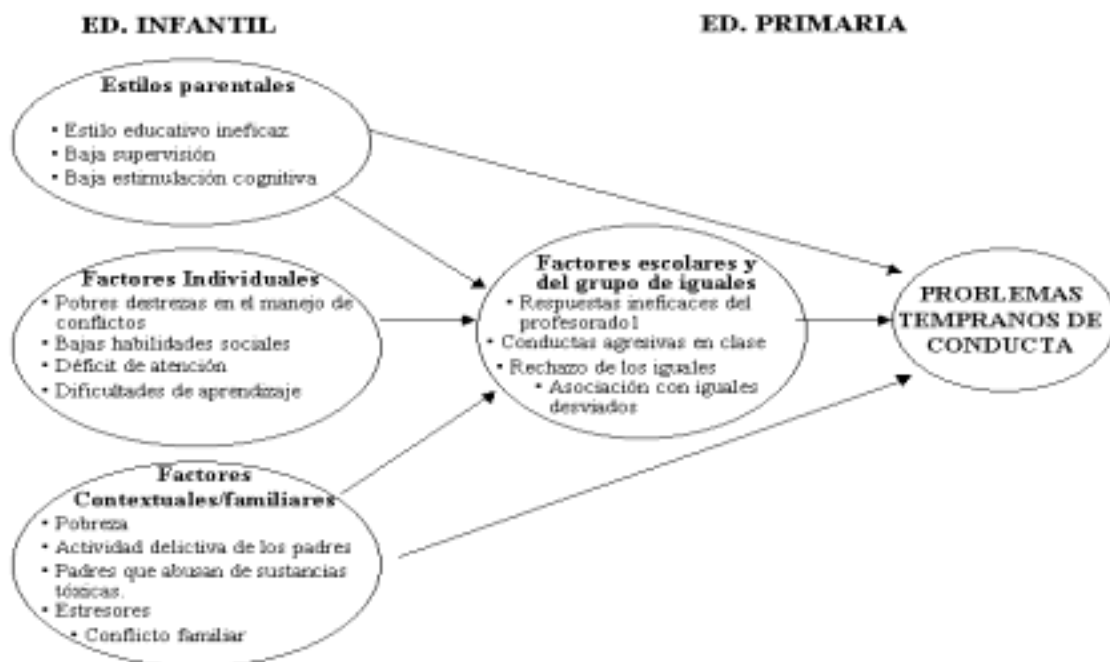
ED. INFANTIL

ED. PRIMARIA

Estilos parentales
• Estilo educativo ineficaz
• Baja supervisión
• Baja estimulación cognitiva

Factores Individuales
• Pobres destrezas en el manejo de conflictos
• Bajas habilidades sociales
• Déficit de atención
• Dificultades de aprendizaje

Factores Contextuales/familiares
• Pobreza
• Actividad delictiva de los padres
• Padres que abusan de sustancias tóxicas.
• Estresores
• Conflicto familiar

Factores escolares y del grupo de iguales
• Respuestas ineficaces del profesorado1
• Conductas agresivas en clase
• Rechazo de los iguales
• Asociación con iguales desviados

PROBLEMAS TEMPRANOS DE CONDUCTA